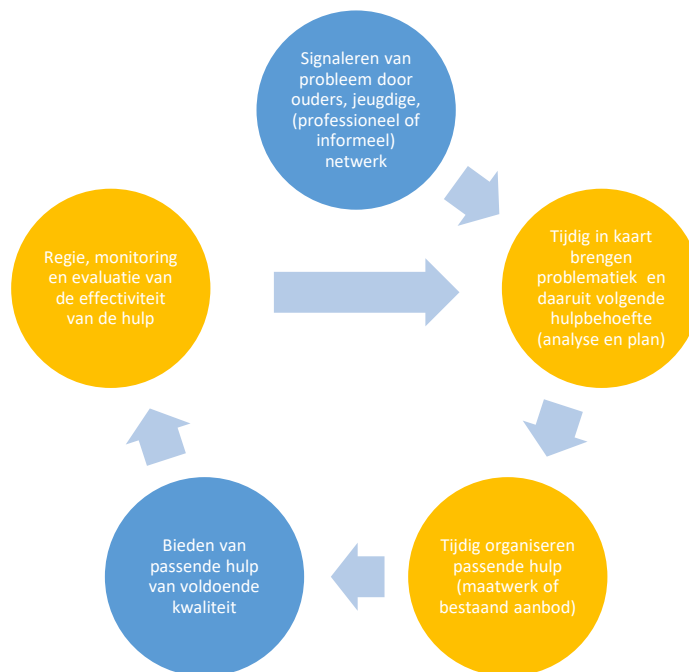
Signaleren van probleem door ouders, jeugdige, (professioneel of informeel) netwerk

Tijdig in kaart brengen problematiek en daaruit volgende hulpbehoefte (analyse en plan)

Tijdig organiseren passende hulp (maatwerk of bestaand aanbod)

Bieden van passende hulp van voldoende kwaliteit

Regie, monitoring en evaluatie van de effectiviteit van de hulp